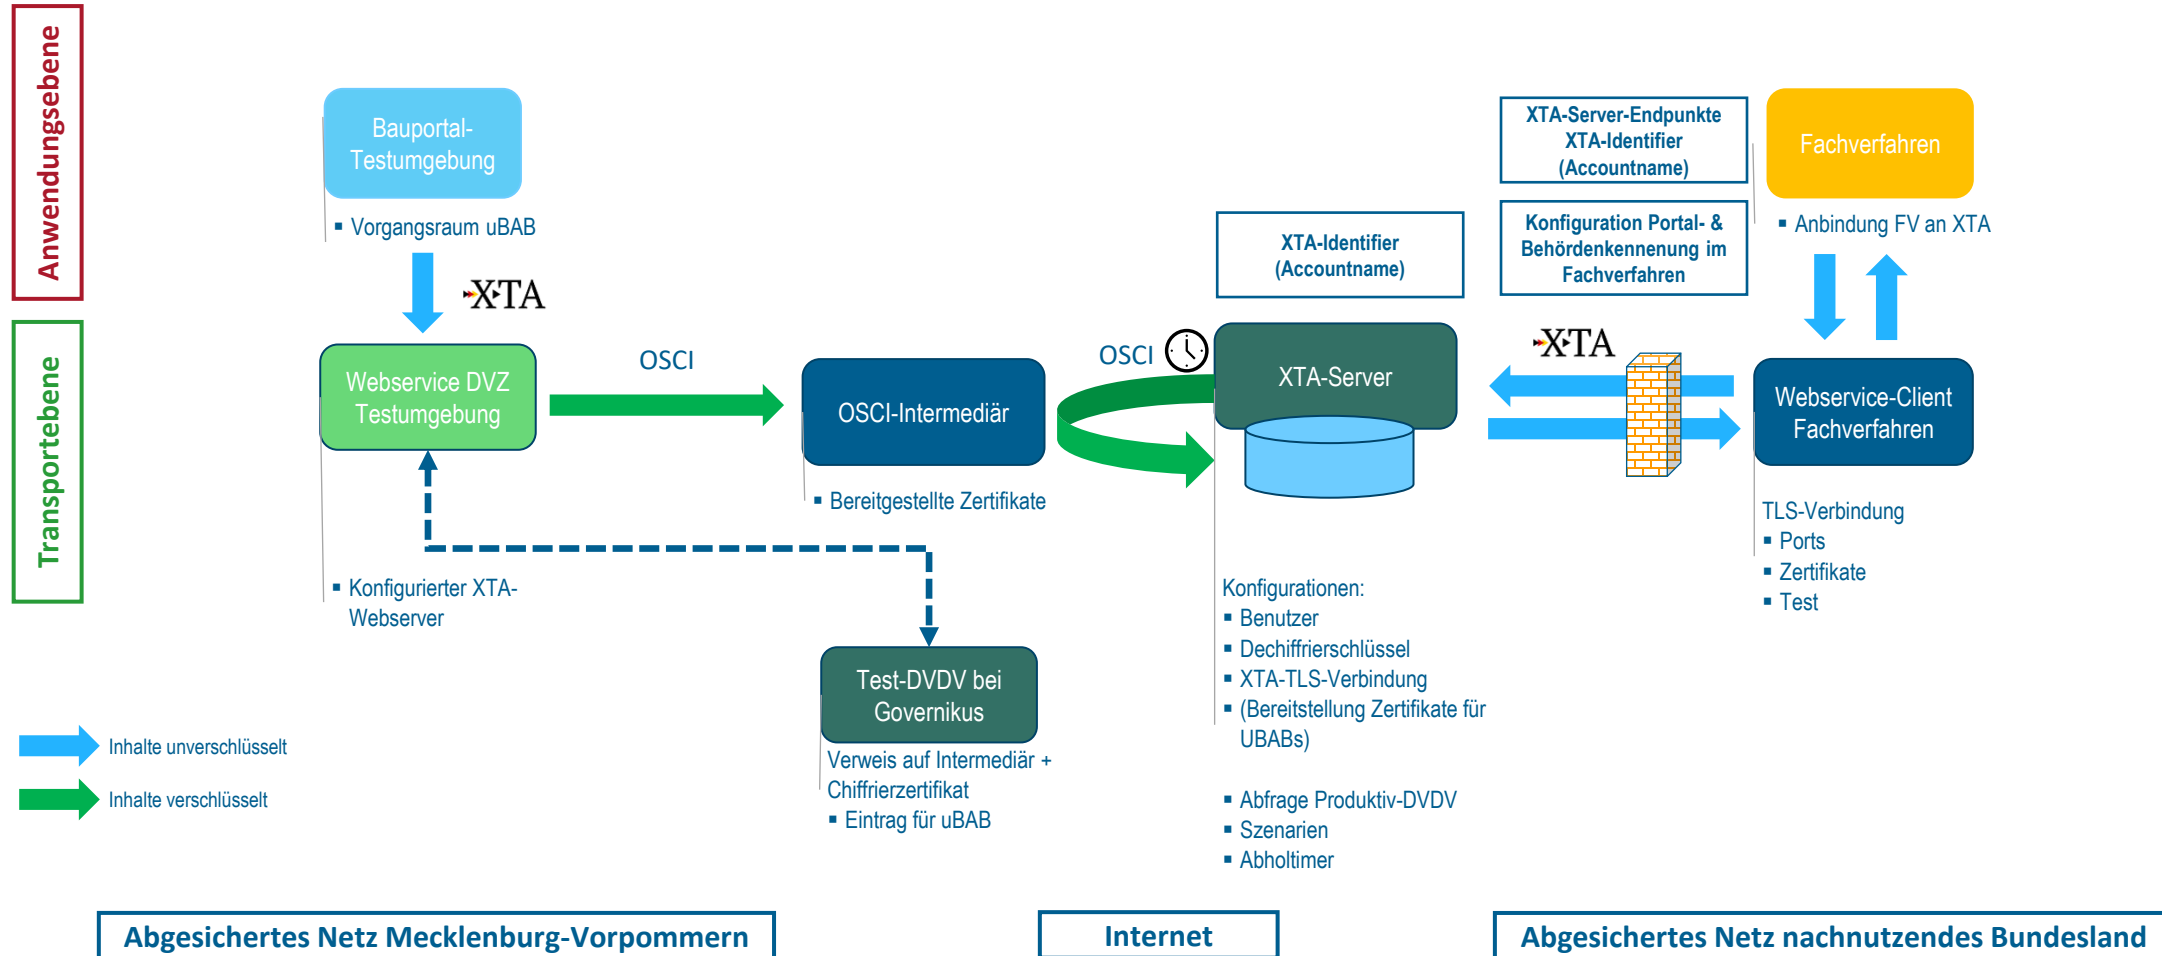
Anwendungsebene

Transportebene

Bauportal-Testumgebung

▪ Vorgangsraum uBAB

XTA

Webservice DVZ Testumgebung

OSCI

OSCI-Intermediär

▪ Bereitgestellte Zertifikate

▪ Konfigurierter XTA-Webserver

Test-DVDV bei Governikus

Verweis auf Intermediär + Chiffrierzertifikat
▪ Eintrag für uBAB

OSCI

XTA-Identifier (Accountname)

XTA-Server

Konfigurationen:
▪ Benutzer
▪ Dechiffrierschlüssel
▪ XTA-TLS-Verbindung
▪ (Bereitstellung Zertifikate für UBABs)

▪ Abfrage Produktiv-DVDV
▪ Szenarien
▪ Abholtimer

XTA-Server-Endpunkte XTA-Identifier (Accountname)

Konfiguration Portal- & Behördenkennenung im Fachverfahren

XTA

Fachverfahren

▪ Anbindung FV an XTA

Webservice-Client Fachverfahren

TLS-Verbindung
▪ Ports
▪ Zertifikate
▪ Test

Inhalte unverschlüsselt

Inhalte verschlüsselt

Abgesichertes Netz Mecklenburg-Vorpommern

Internet

Abgesichertes Netz nachnutzendes Bundesland